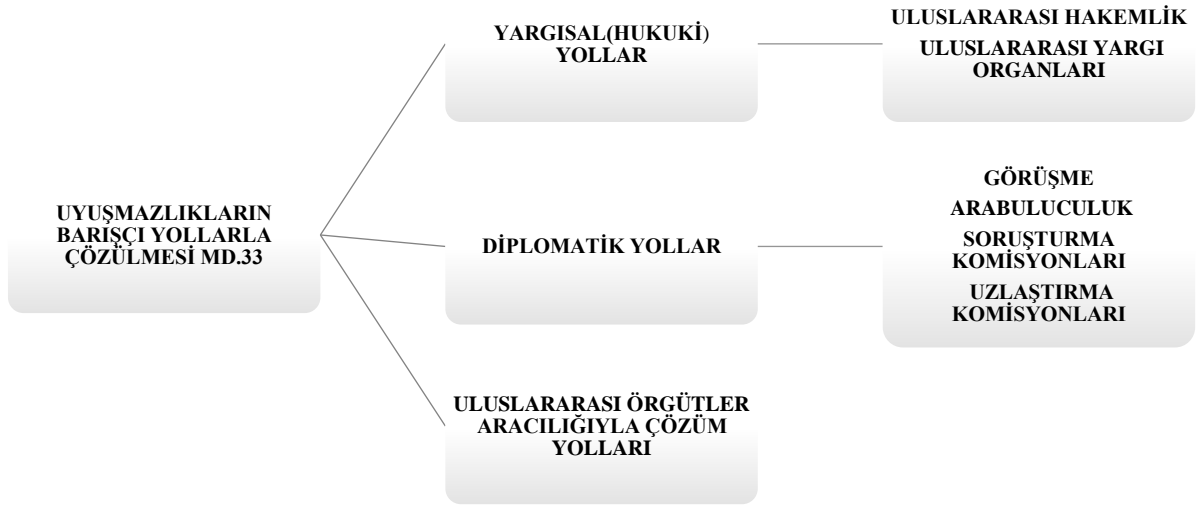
UYUŞMAZLIKLARIN BARIŞÇI YOLLARLA ÇÖZÜLMESİ MD.33

YARGISAL(HUKUKİ) YOLLAR

ULUSLARARASI HAKEMLİK

ULUSLARARASI YARGI ORGANLARI

DİPLOMATİK YOLLAR

GÖRÜŞME

ARABULUCULUK

SORUŞTURMA KOMİSYONLARI

UZLAŞTIRMA KOMİSYONLARI

ULUSLARARASI ÖRGÜTLER ARACILIĞIYLA ÇÖZÜM YOLLARI